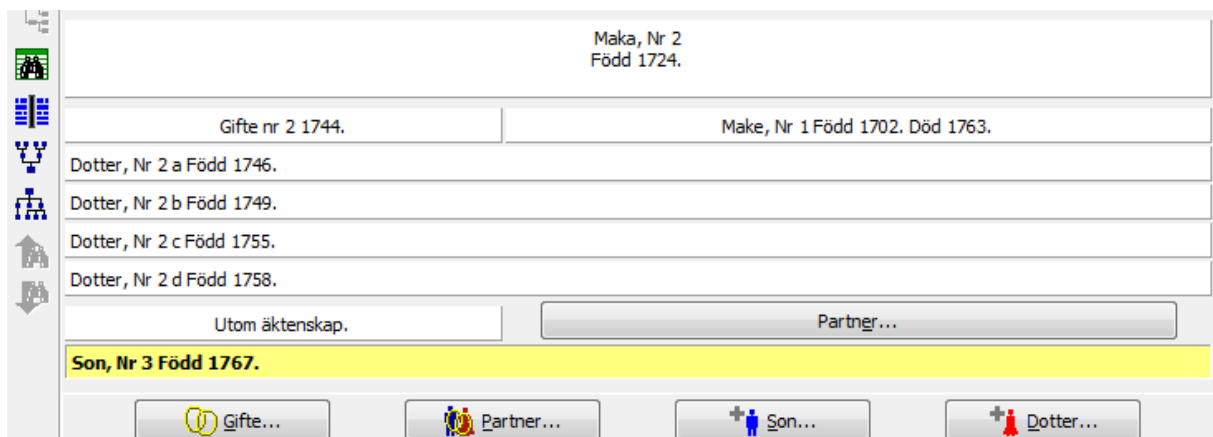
Maka, Nr 2
Född 1724.

Gifte nr 2 1744.

Make, Nr 1 Född 1702. Död 1763.

Dotter, Nr 2 a Född 1746.

Dotter, Nr 2 b Född 1749.

Dotter, Nr 2 c Född 1755.

Dotter, Nr 2 d Född 1758.

Utom äktenskap.

Partner...

Son, Nr 3 Född 1767.

Gifte...

Partner...

Son...

Dotter...